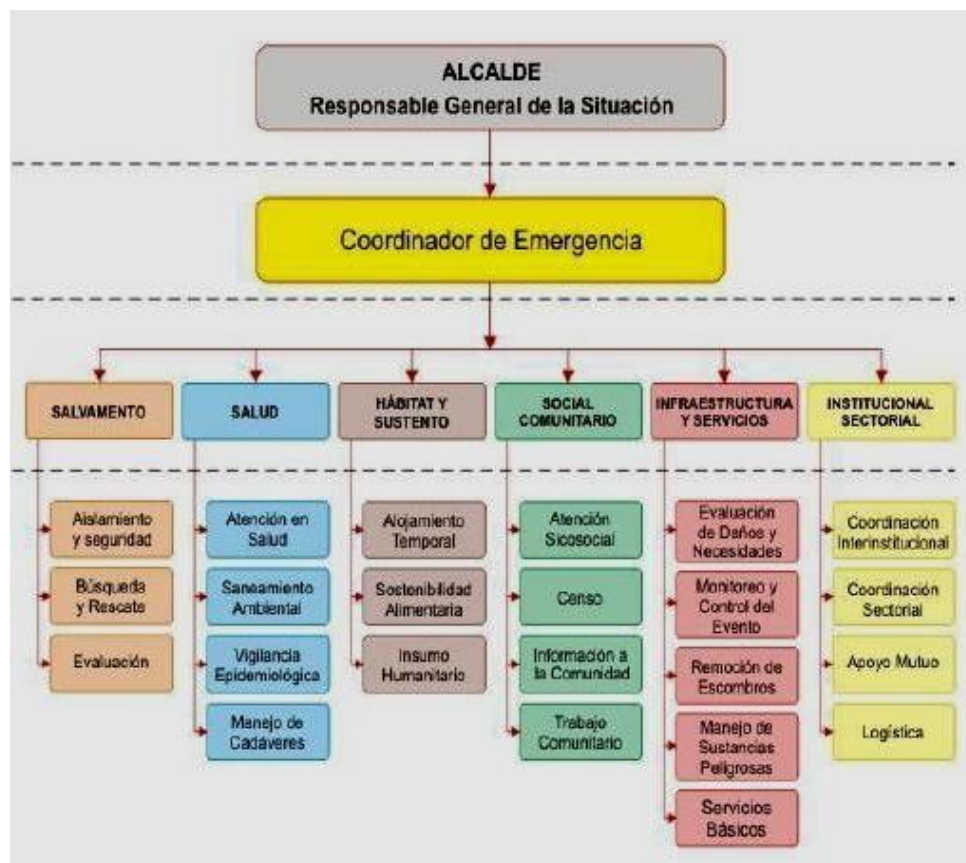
ALCALDE
Responsable General de la Situación

Coordinador de Emergencia

SALVAMENTO

Aislamiento y seguridad

Búsqueda y Rescate

Evaluación

SALUD

Atención en Salud

Saneamiento Ambiental

Vigilancia Epidemiológica

Manejo de Cadáveres

HÁBITAT Y SUSTENTO

Alojamiento Temporal

Sostenibilidad Alimentaria

Insumo Humanitario

SOCIAL COMUNITARIO

Atención Sicosocial

Censo

Información a la Comunidad

Trabajo Comunitario

INFRAESTRUCTURA Y SERVICIOS

Evaluación de Daños y Necesidades

Monitoreo y Control del Evento

Remoción de Escombros

Manejo de Sustancias Peligrosas

Servicios Básicos

INSTITUCIONAL SECTORIAL

Coordinación Interinstitucional

Coordinación Sectorial

Apoyo Mutuo

Logística